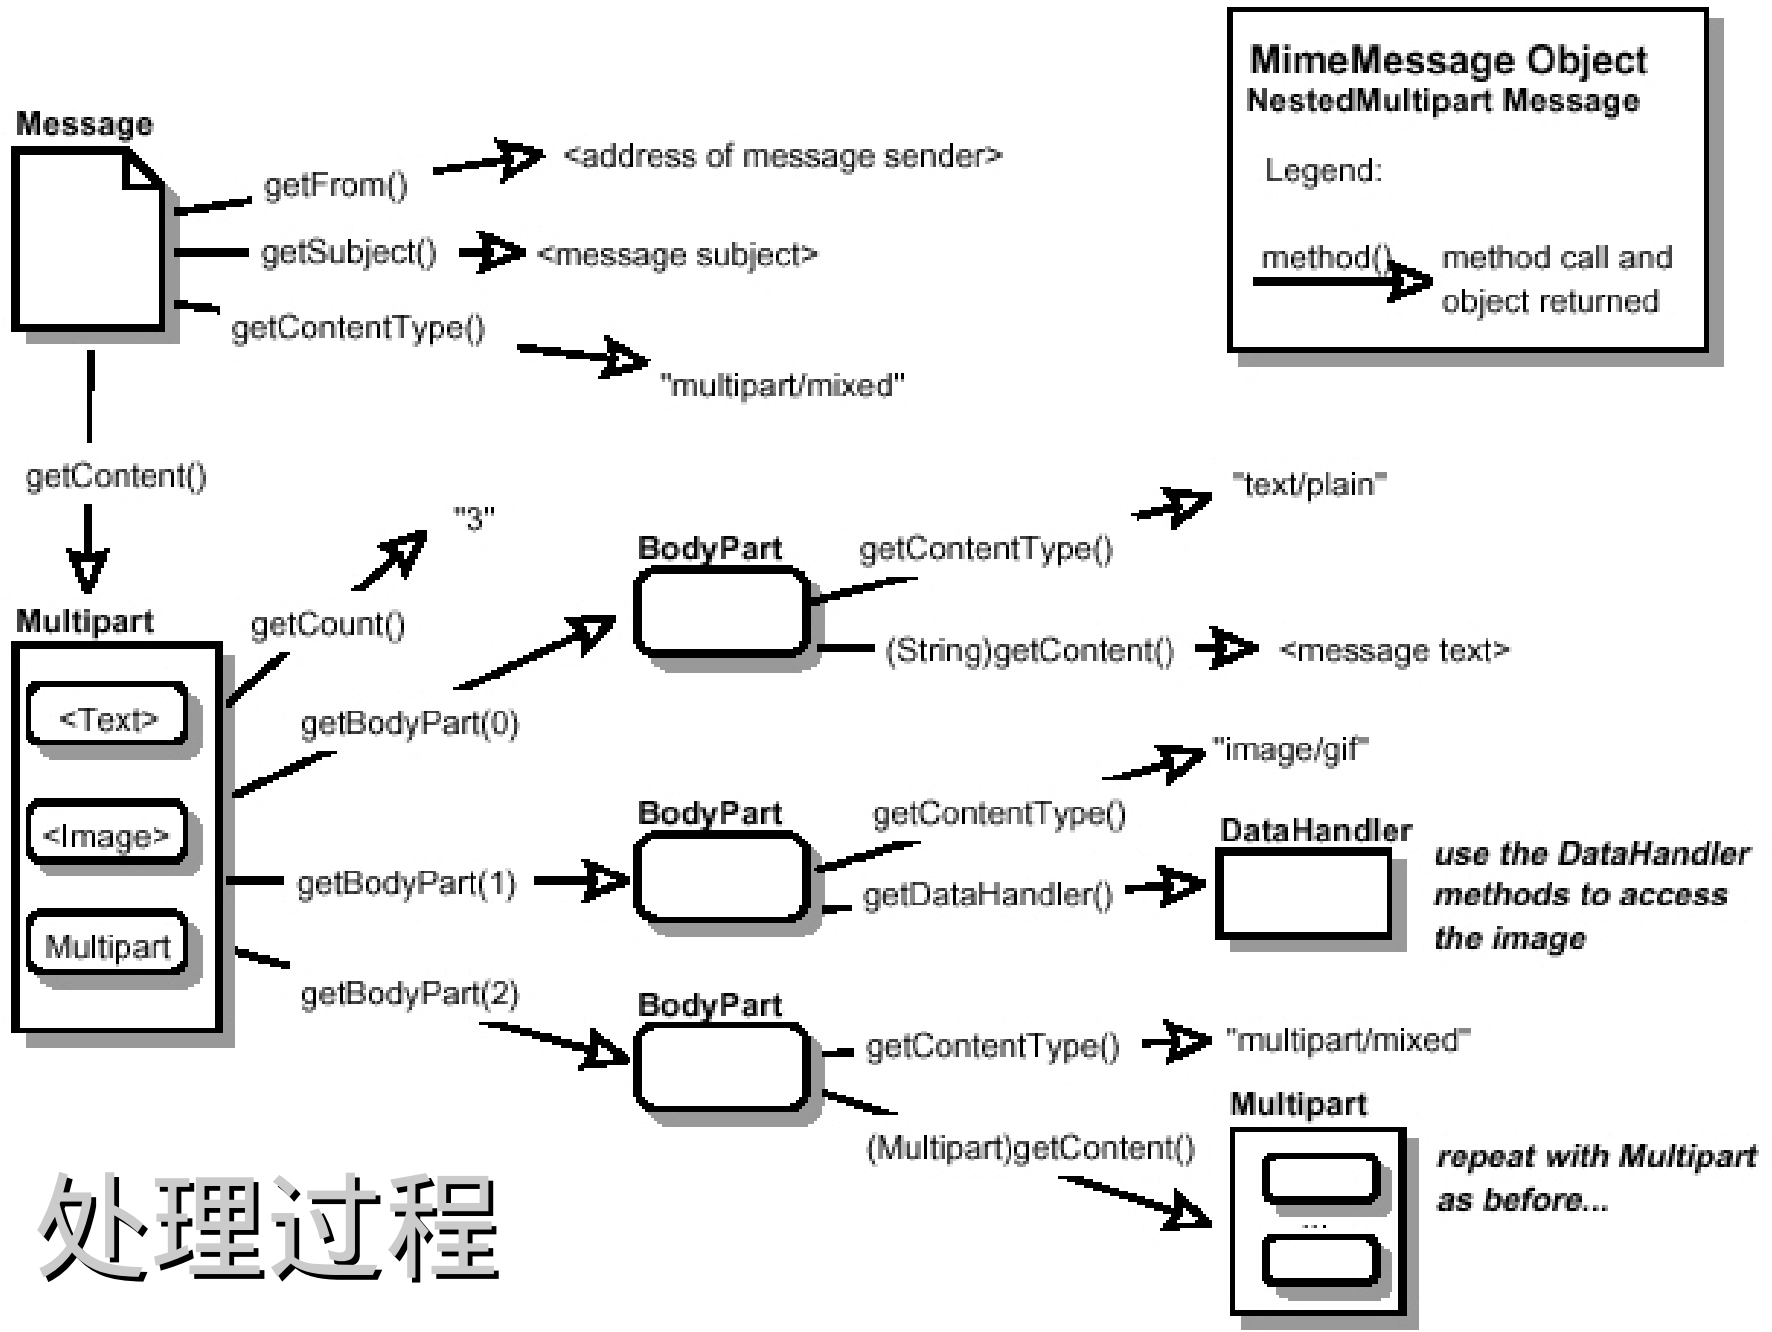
MimeMessage Object
NestedMultipart Message

Legend:

method() method call and object returned

Message

getFrom() <address of message sender>

getSubject() <message subject>

getContentType() "multipart/mixed"

getContent()

Multipart

<Text>

<Image>

Multipart

getCount() "3"

getBodyPart(0)

BodyPart

getContentType() "text/plain"

(String)getContent() <message text>

getBodyPart(1)

BodyPart

getContentType() "image/gif"

getDataHandler()

DataHandler

use the DataHandler methods to access the image

getBodyPart(2)

BodyPart

getContentType() "multipart/mixed"

(Multipart)getContent()

Multipart

...

repeat with Multipart as before...

处理过程